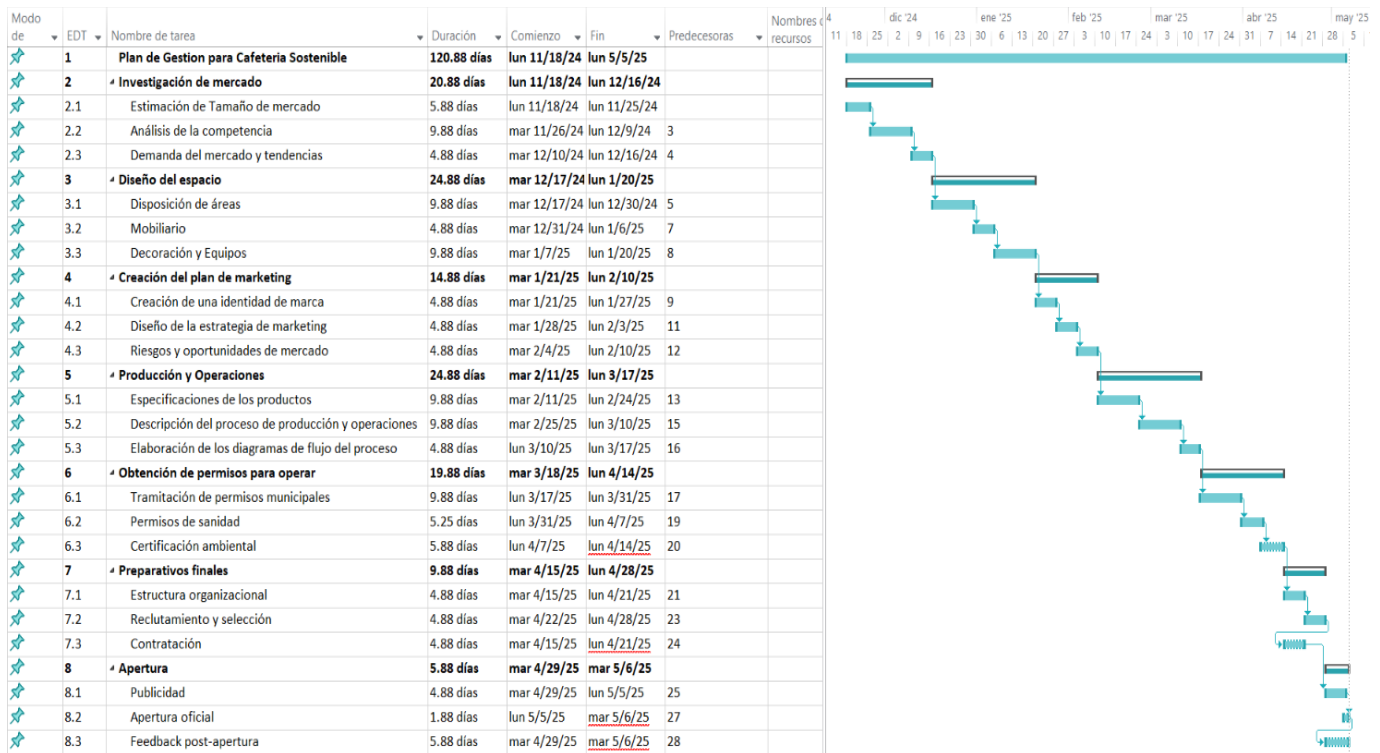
| Modo de | EDT | Nombre de tarea | Duración | Comienzo | Fin | Predecesoras | Nombres de recursos |
|---|---|---|---|---|---|---|---|
| | 1 | Plan de Gestion para Cafeteria Sostenible | 120.88 días | lun 11/18/24 | lun 5/5/25 | | |
| | 2 | Investigación de mercado | 20.88 días | lun 11/18/24 | lun 12/16/24 | | |
| | 2.1 | Estimación de Tamaño de mercado | 5.88 días | lun 11/18/24 | lun 11/25/24 | | |
| | 2.2 | Análisis de la competencia | 9.88 días | mar 11/26/24 | lun 12/9/24 | 3 | |
| | 2.3 | Demanda del mercado y tendencias | 4.88 días | mar 12/10/24 | lun 12/16/24 | 4 | |
| | 3 | Diseño del espacio | 24.88 días | mar 12/17/24 | lun 1/20/25 | | |
| | 3.1 | Disposición de áreas | 9.88 días | mar 12/17/24 | lun 12/30/24 | 5 | |
| | 3.2 | Mobiliario | 4.88 días | mar 12/31/24 | lun 1/6/25 | 7 | |
| | 3.3 | Decoración y Equipos | 9.88 días | mar 1/7/25 | lun 1/20/25 | 8 | |
| | 4 | Creación del plan de marketing | 14.88 días | mar 1/21/25 | lun 2/10/25 | | |
| | 4.1 | Creación de una identidad de marca | 4.88 días | mar 1/21/25 | lun 1/27/25 | 9 | |
| | 4.2 | Diseño de la estrategia de marketing | 4.88 días | mar 1/28/25 | lun 2/3/25 | 11 | |
| | 4.3 | Riesgos y oportunidades de mercado | 4.88 días | mar 2/4/25 | lun 2/10/25 | 12 | |
| | 5 | Producción y Operaciones | 24.88 días | mar 2/11/25 | lun 3/17/25 | | |
| | 5.1 | Especificaciones de los productos | 9.88 días | mar 2/11/25 | lun 2/24/25 | 13 | |
| | 5.2 | Descripción del proceso de producción y operaciones | 9.88 días | mar 2/25/25 | lun 3/10/25 | 15 | |
| | 5.3 | Elaboración de los diagramas de flujo del proceso | 4.88 días | lun 3/10/25 | lun 3/17/25 | 16 | |
| | 6 | Obtención de permisos para operar | 19.88 días | mar 3/18/25 | lun 4/14/25 | | |
| | 6.1 | Tramitación de permisos municipales | 9.88 días | lun 3/17/25 | lun 3/31/25 | 17 | |
| | 6.2 | Permisos de sanidad | 5.25 días | lun 3/31/25 | lun 4/7/25 | 19 | |
| | 6.3 | Certificación ambiental | 5.88 días | lun 4/7/25 | lun 4/14/25 | 20 | |
| | 7 | Preparativos finales | 9.88 días | mar 4/15/25 | lun 4/28/25 | | |
| | 7.1 | Estructura organizacional | 4.88 días | mar 4/15/25 | lun 4/21/25 | 21 | |
| | 7.2 | Reclutamiento y selección | 4.88 días | mar 4/22/25 | lun 4/28/25 | 23 | |
| | 7.3 | Contratación | 4.88 días | mar 4/15/25 | lun 4/21/25 | 24 | |
| | 8 | Apertura | 5.88 días | mar 4/29/25 | mar 5/6/25 | | |
| | 8.1 | Publicidad | 4.88 días | mar 4/29/25 | lun 5/5/25 | 25 | |
| | 8.2 | Apertura oficial | 1.88 días | lun 5/5/25 | mar 5/6/25 | 27 | |
| | 8.3 | Feedback post-apertura | 5.88 días | mar 4/29/25 | mar 5/6/25 | 28 | |

4 | dic '24 | ene '25 | feb '25 | mar '25 | abr '25 | may '25
11 | 18 | 25 | 2 | 9 | 16 | 23 | 30 | 6 | 13 | 20 | 27 | 3 | 10 | 17 | 24 | 3 | 10 | 17 | 24 | 31 | 7 | 14 | 21 | 28 | 5